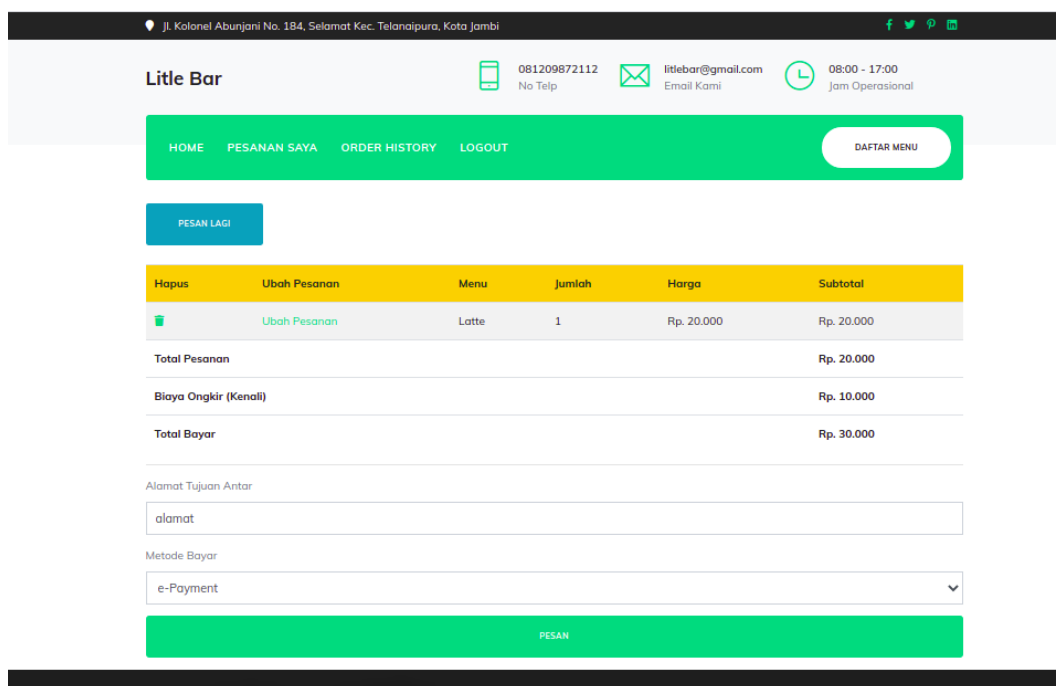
Jl. Kolonel Abunjani No. 184, Selamat Kec. Telanaipura, Kota Jambi

Litle Bar

081209872112
No Telp

litlebar@gmail.com
Email Kami

08:00 - 17:00
Jam Operasional

HOME PESANAN SAYA ORDER HISTORY LOGOUT

DAFTAR MENU

PESAN LAGI

| Hapus | Ubah Pesanan | Menu | Jumlah | Harga | Subtotal |
|---|---|---|---|---|---|
| | Ubah Pesanan | Latte | 1 | Rp. 20.000 | Rp. 20.000 |
| Total Pesanan | | | | | Rp. 20.000 |
| Biaya Ongkir (Kenali) | | | | | Rp. 10.000 |
| Total Bayar | | | | | Rp. 30.000 |

Alamat Tujuan Antar

alamat

Metode Bayar

e-Payment

PESAN